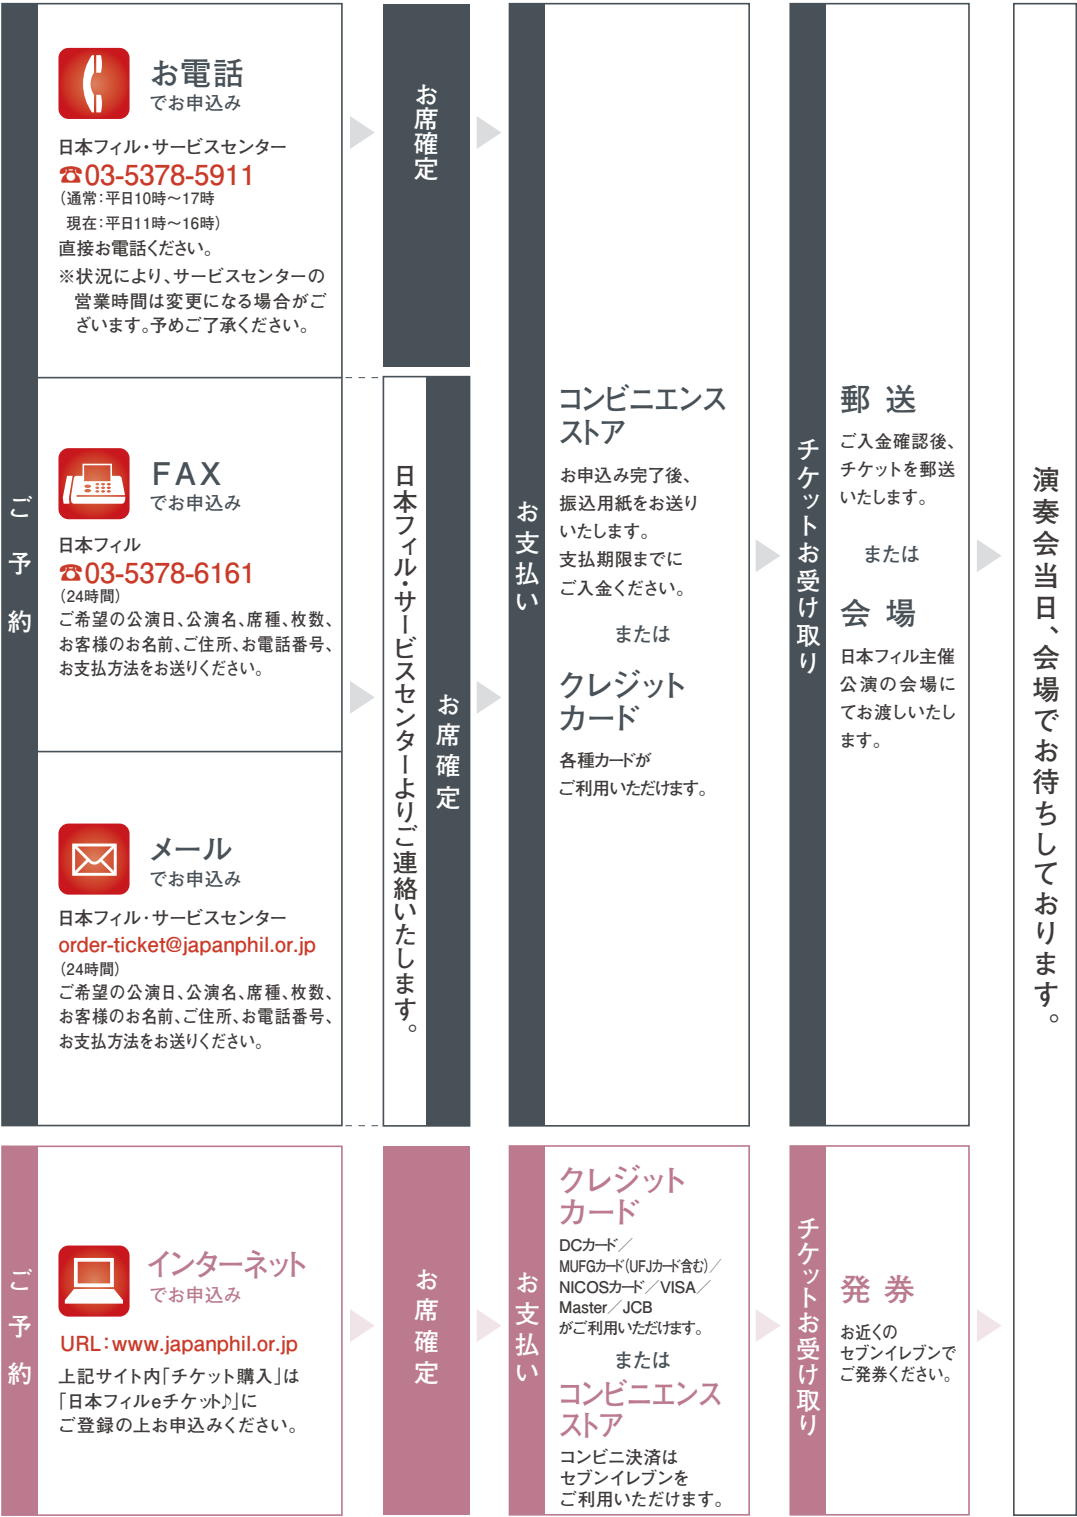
ご予約

お電話
でお申込み

日本フィル・サービスセンター
☎03-5378-5911
(通常:平日10時～17時
現在:平日11時～16時)
直接お電話ください。
※状況により、サービスセンターの営業時間は変更になる場合がございます。予めご了承ください。

お席確定

FAX
でお申込み

日本フィル
☎03-5378-6161
(24時間)
ご希望の公演日、公演名、席種、枚数、お客様のお名前、ご住所、お電話番号、お支払方法をお送りください。

メール
でお申込み

日本フィル・サービスセンター
order-ticket@japanphil.or.jp
(24時間)
ご希望の公演日、公演名、席種、枚数、お客様のお名前、ご住所、お電話番号、お支払方法をお送りください。

日本フィル・サービスセンターよりご連絡いたします。

お席確定

お支払い

コンビニエンスストア

お申込み完了後、振込用紙をお送りいたします。
支払期限までにご入金ください。

または

クレジットカード

各種カードがご利用いただけます。

チケットお受け取り

郵 送

ご入金確認後、チケットを郵送いたします。

または

会 場

日本フィル主催公演の会場にてお渡しいたします。

演奏会当日、会場でお待ちしております。

ご予約

インターネット
でお申込み

URL:www.japanphil.or.jp
上記サイト内「チケット購入」は「日本フィルeチケット♪」にご登録の上お申込みください。

お席確定

お支払い

クレジットカード

DCカード/MUFGカード(UFJカード含む)/NICOSカード/VISA/Master/JCB
がご利用いただけます。

または

コンビニエンスストア

コンビニ決済はセブンイレブンをご利用いただけます。

チケットお受け取り

発 券

お近くのセブンイレブンでご発券ください。